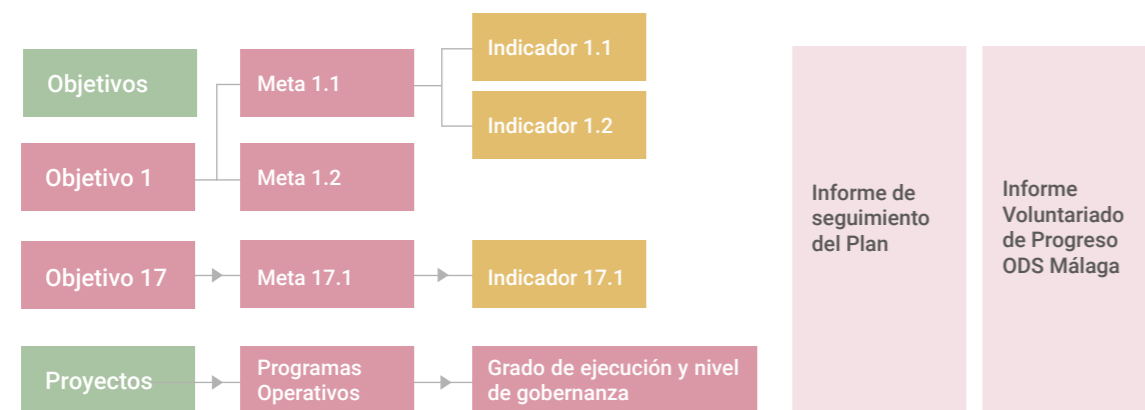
Objetivos

Objetivo 1

Meta 1.1

Meta 1.2

Indicador 1.1

Indicador 1.2

Objetivo 17

Meta 17.1

Indicador 17.1

Proyectos

Programas Operativos

Grado de ejecución y nivel de gobernanza

Informe de seguimiento del Plan

Informe Voluntariado de Progreso ODS Málaga